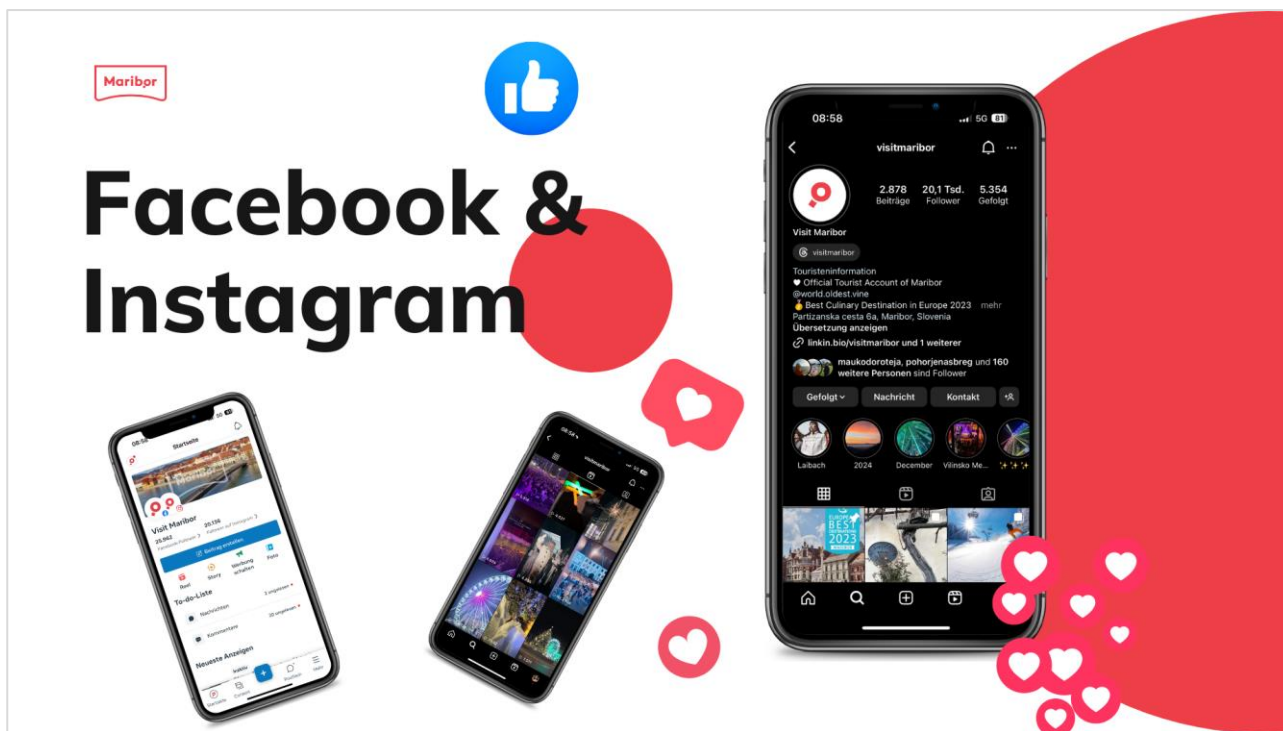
Maribor

Facebook & Instagram

08:58
5G 81
visitmaribor
2.878 Beiträge
20,1 Tsd. Follower
5.354 Gefolgt
Visit Maribor
visitmaribor
Touristeninformation
♥ Official Tourist Account of Maribor
@world.oldest.vine
Best Culinary Destination in Europe 2023 mehr
Partizanska cesta 6a, Maribor, Slovenia
Übersetzung anzeigen
linkin.bio/visitmaribor und 1 weiterer
maukodoroteja, pohorjenasbreg und 160 weitere Personen sind Follower
Gefolgt
Nachricht
Kontakt
Laibach
2024
December
Vilinsko Me...
✨✨✨
EUROPE BEST 2023

08:58
Startseite
Visit Maribor
25.962
20.156
Beitrag erstellen
Reel
Story
Werbung schalten
Foto
To-do-Liste
Nachrichten
Kommentare
Neueste Anzeigen
Inbox
Startseite
Content
Nachrichten
Menü

08:58
visitmaribor